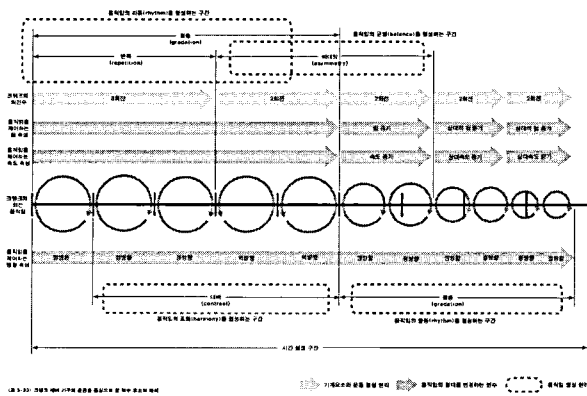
움직임의 리듬(rhythm)을 형성하는 구간

점증
(gradation)

반복
(repetition)

비대칭
(asymmetry)

움직임의 균형(balance)을 형성하는 구간

크랭크의 회전수

움직임을 제어하는 힘 유무

움직임을 제어하는 속도 속성

크랭크의 원운동

움직임을 제어하는 방향 속성

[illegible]

대비
(contrast)

움직임의 조화(harmony)를 형성하는 구간

점증
(gradation)

움직임의 율동(rhythm)을 형성하는 구간

시간 설정 구간

[그림 5-22] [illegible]

기계요소의 운동 형성 원리

움직임의 형태를 변화하는 변수

움직임 형성 원리